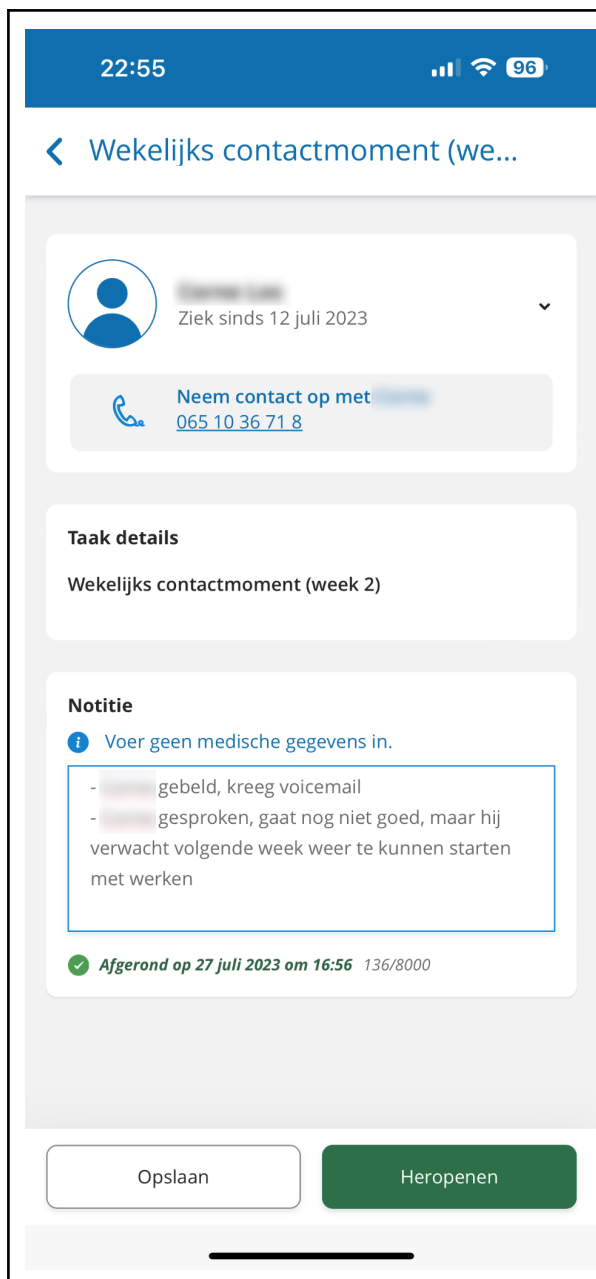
22:55

96

Wekelijks contactmoment (we...

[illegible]
Ziek sinds 12 juli 2023

Neem contact op met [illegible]
065 10 36 71 8

Taak details

Wekelijks contactmoment (week 2)

Notitie

Voer geen medische gegevens in.

- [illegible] gebeld, kreeg voicemail
- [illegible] gesproken, gaat nog niet goed, maar hij verwacht volgende week weer te kunnen starten met werken

Afgerond op 27 juli 2023 om 16:56 136/8000

Opslaan

Heropenen